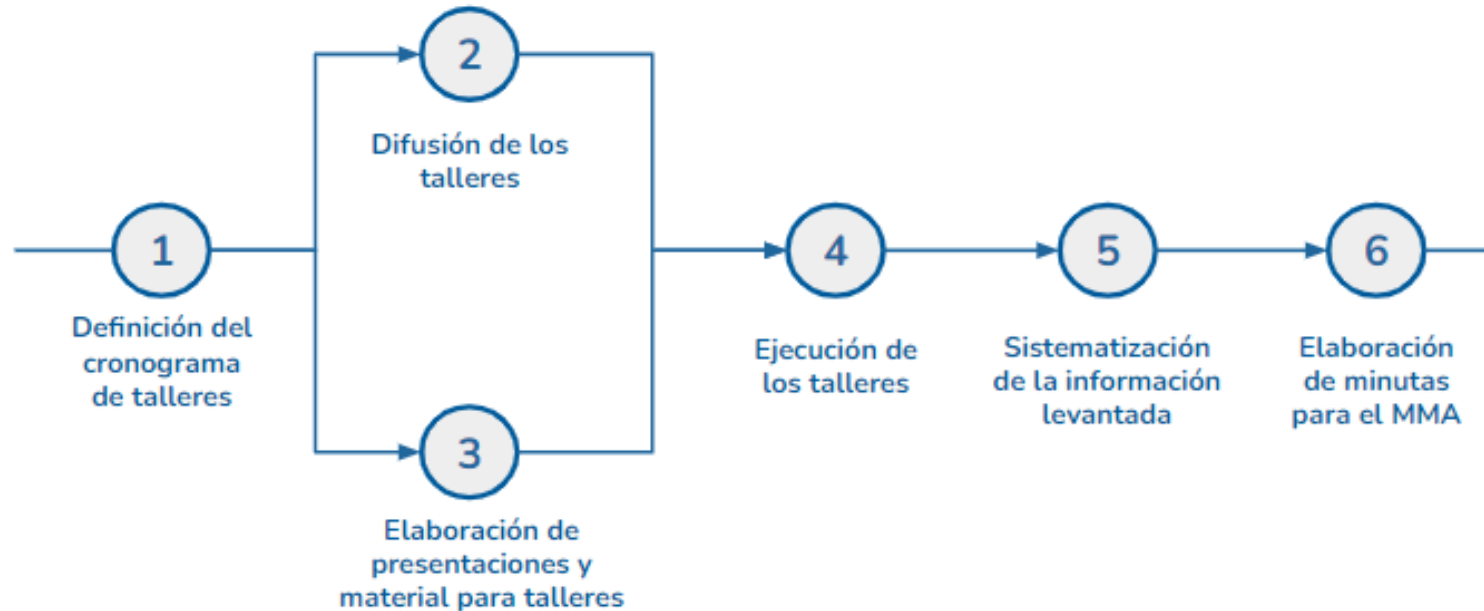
2

Difusión de los talleres

1

Definición del cronograma de talleres

3

Elaboración de presentaciones y material para talleres

4

Ejecución de los talleres

5

Sistematización de la información levantada

6

Elaboración de minutas para el MMA